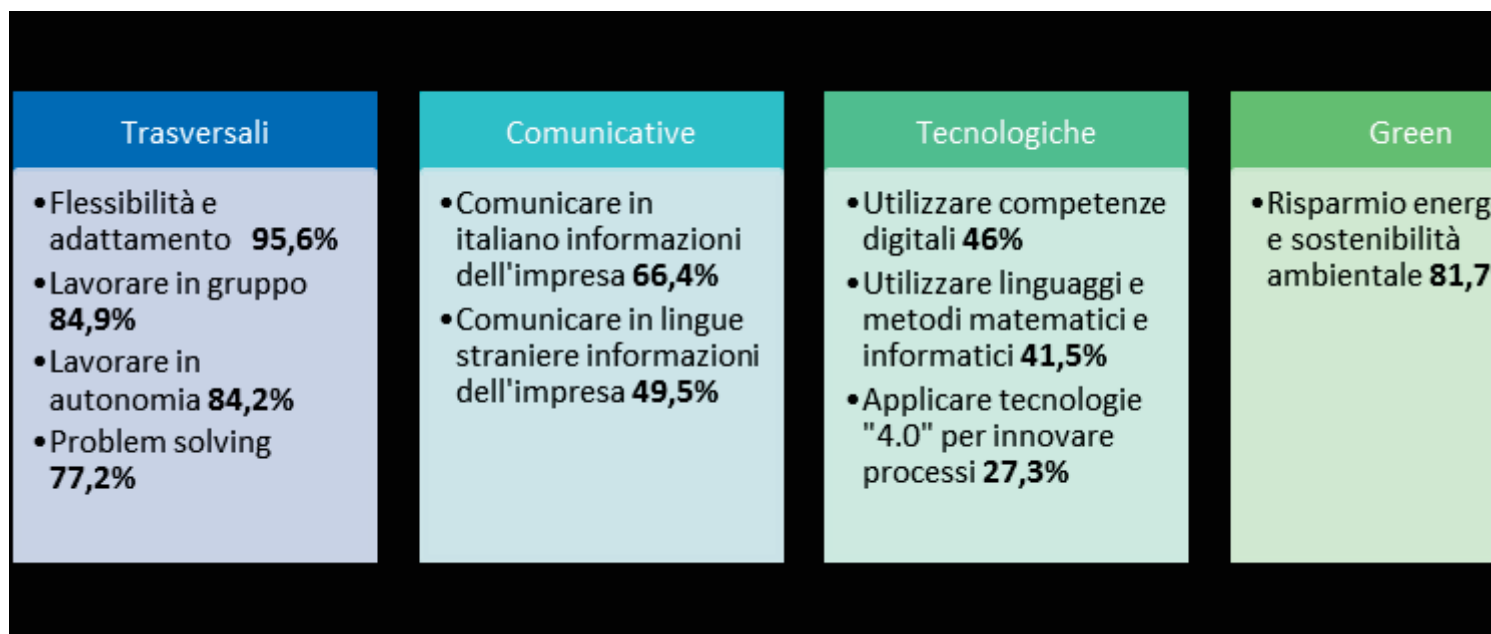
Trasversali

•Flessibilità e adattamento 95,6%
•Lavorare in gruppo 84,9%
•Lavorare in autonomia 84,2%
•Problem solving 77,2%

Comunicative

•Comunicare in italiano informazioni dell'impresa 66,4%
•Comunicare in lingue straniere informazioni dell'impresa 49,5%

Tecnologiche

•Utilizzare competenze digitali 46%
•Utilizzare linguaggi e metodi matematici e informatici 41,5%
•Applicare tecnologie "4.0" per innovare processi 27,3%

Green

•Risparmio energ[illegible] e sostenibilità ambientale 81,7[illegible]